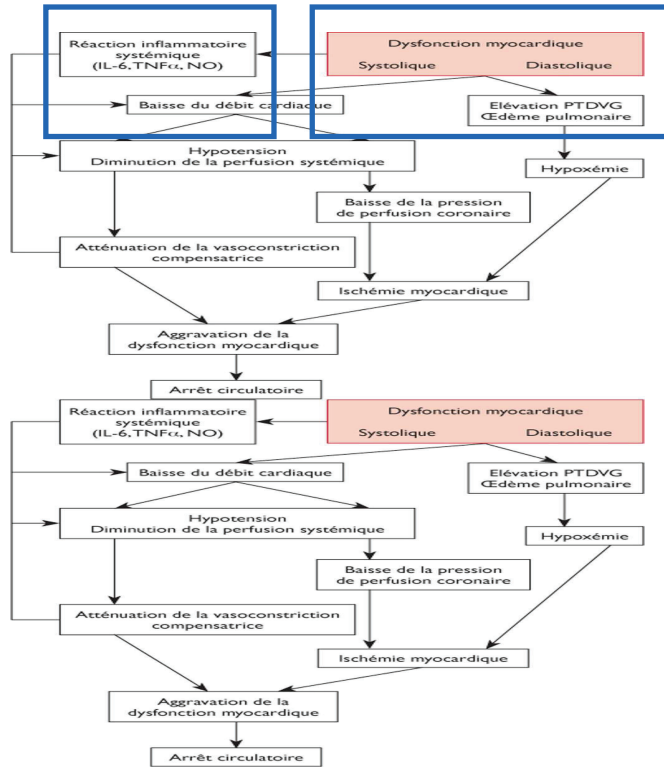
Réaction inflammatoire systémique (IL-6, TNF$\alpha$, NO)

Dysfonction myocardique

Systolique

Diastolique

Baisse du débit cardiaque

Elévation PTDVG
Œdème pulmonaire

Hypotension
Diminution de la perfusion systémique

Hypoxémie

Baisse de la pression de perfusion coronaire

Atténuation de la vasoconstriction compensatrice

Ischémie myocardique

Aggravation de la dysfonction myocardique

Arrêt circulatoire

Réaction inflammatoire systémique (IL-6, TNF$\alpha$, NO)

Dysfonction myocardique

Systolique

Diastolique

Baisse du débit cardiaque

Elévation PTDVG
Œdème pulmonaire

Hypotension
Diminution de la perfusion systémique

Hypoxémie

Baisse de la pression de perfusion coronaire

Atténuation de la vasoconstriction compensatrice

Ischémie myocardique

Aggravation de la dysfonction myocardique

Arrêt circulatoire